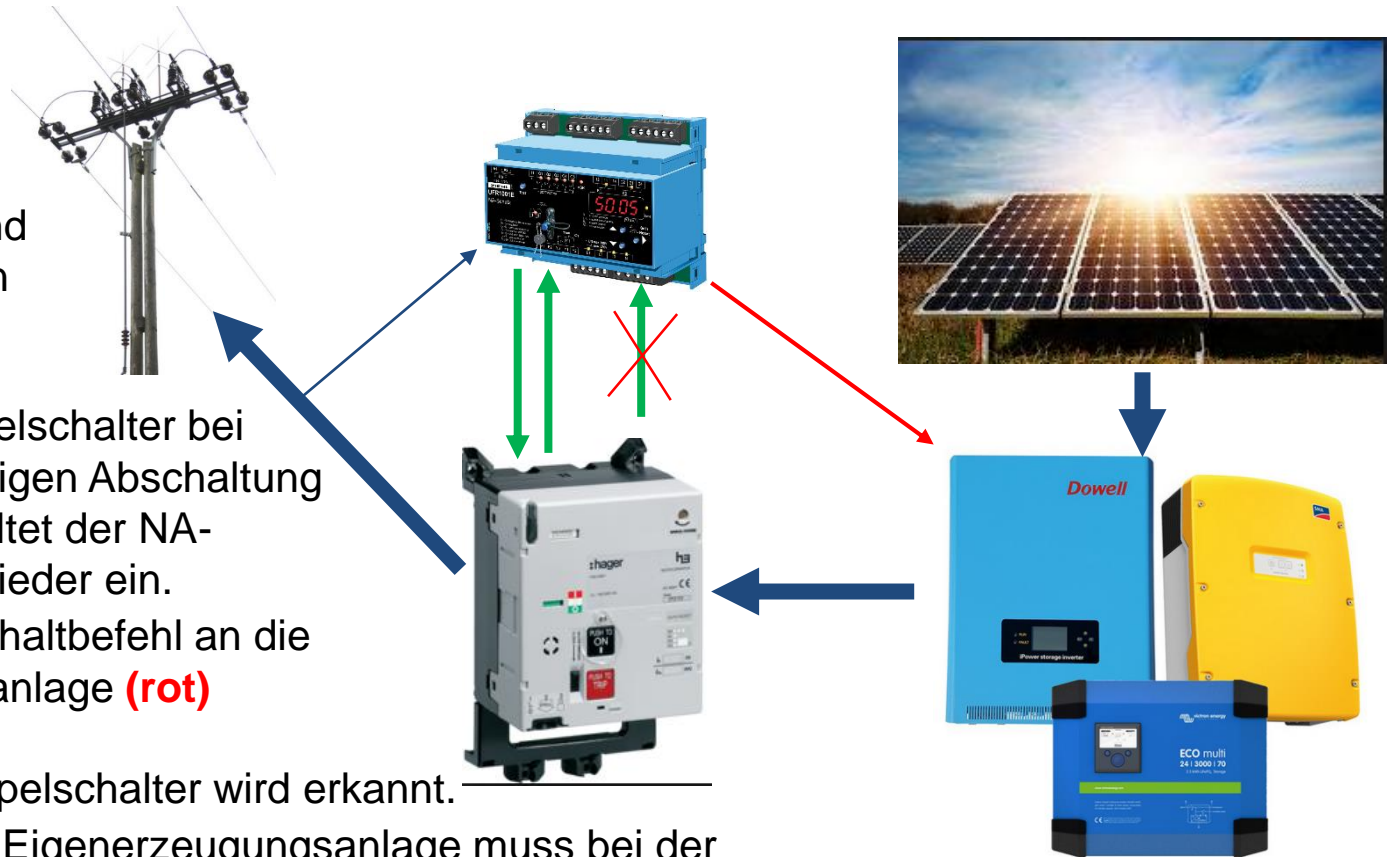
nd
n

elschalter bei
igen Abschaltung
ltet der NA-
ieder ein.
haltbefehl an die
anlage **(rot)**

pelschalter wird erkannt.
Eigenerzeugungsanlage muss bei der

50.05

:hager

PUSH TO ON

PUSH TO TRIP

Dowell

ECO multi
24 | 3000 | 70